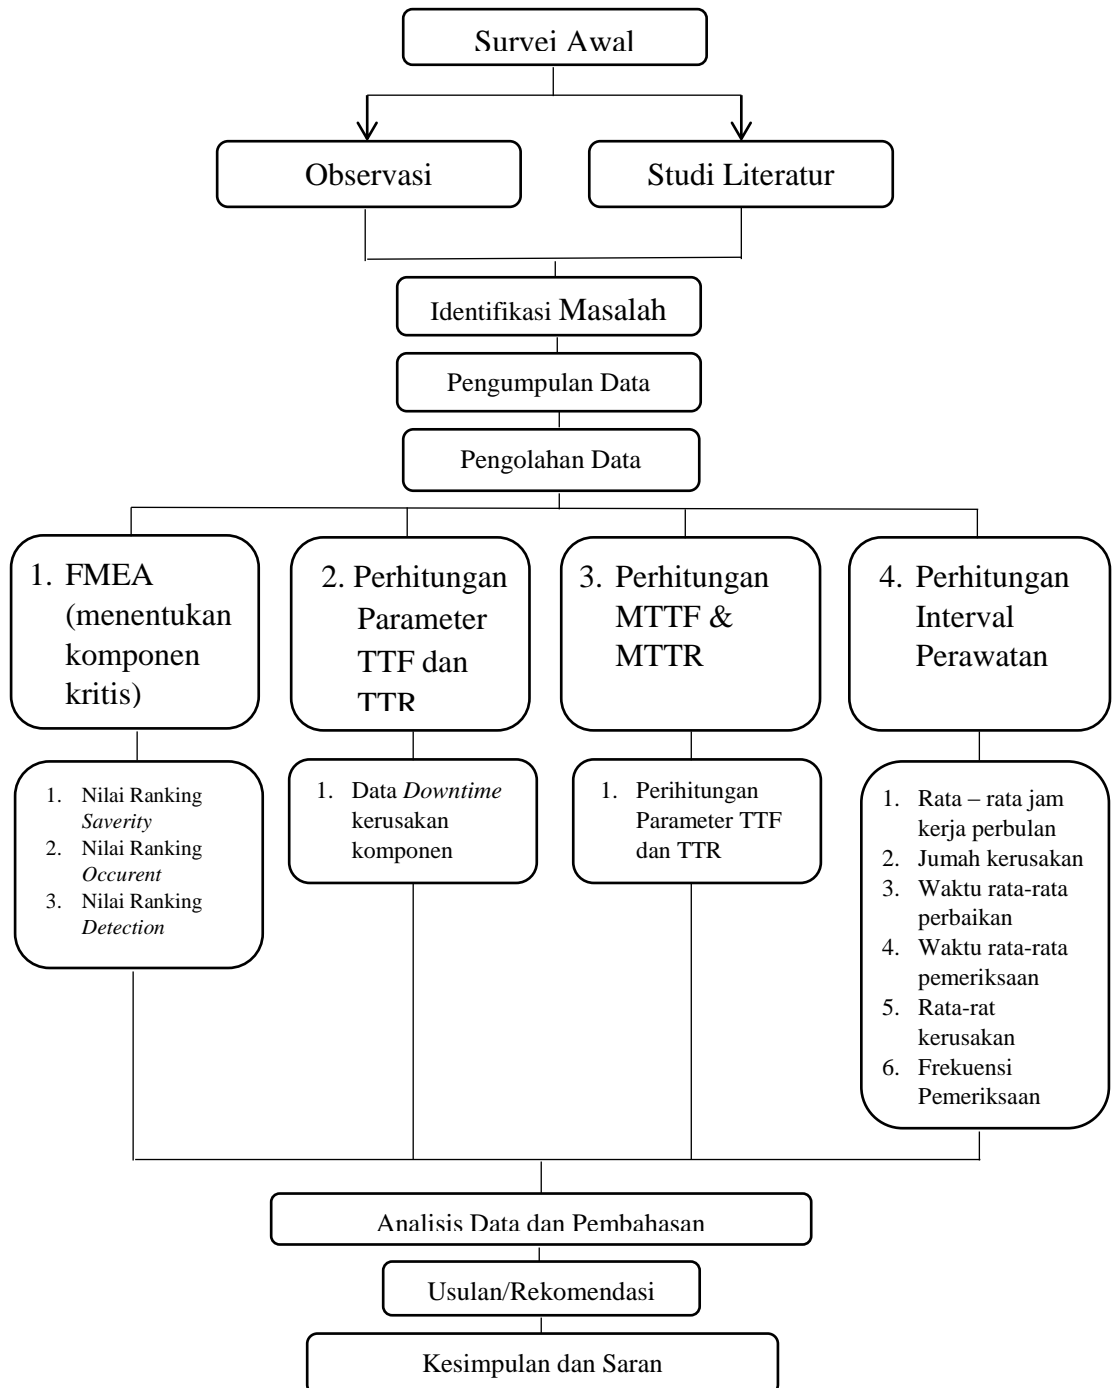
Survei Awal

Observasi

Studi Literatur

Identifikasi Masalah

Pengumpulan Data

Pengolahan Data

1. FMEA (menentukan komponen kritis)

2. Perhitungan Parameter TTF dan TTR

3. Perhitungan MTTF & MTTR

4. Perhitungan Interval Perawatan

1. Nilai Ranking *Saverity*
2. Nilai Ranking *Occurent*
3. Nilai Ranking *Detection*

1. Data *Downtime* kerusakan komponen

1. Perihitungan Parameter TTF dan TTR

1. Rata – rata jam kerja perbulan
2. Jumah kerusakan
3. Waktu rata-rata perbaikan
4. Waktu rata-rata pemeriksaan
5. Rata-rat kerusakan
6. Frekuensi Pemeriksaan

Analisis Data dan Pembahasan

Usulan/Rekomendasi

Kesimpulan dan Saran